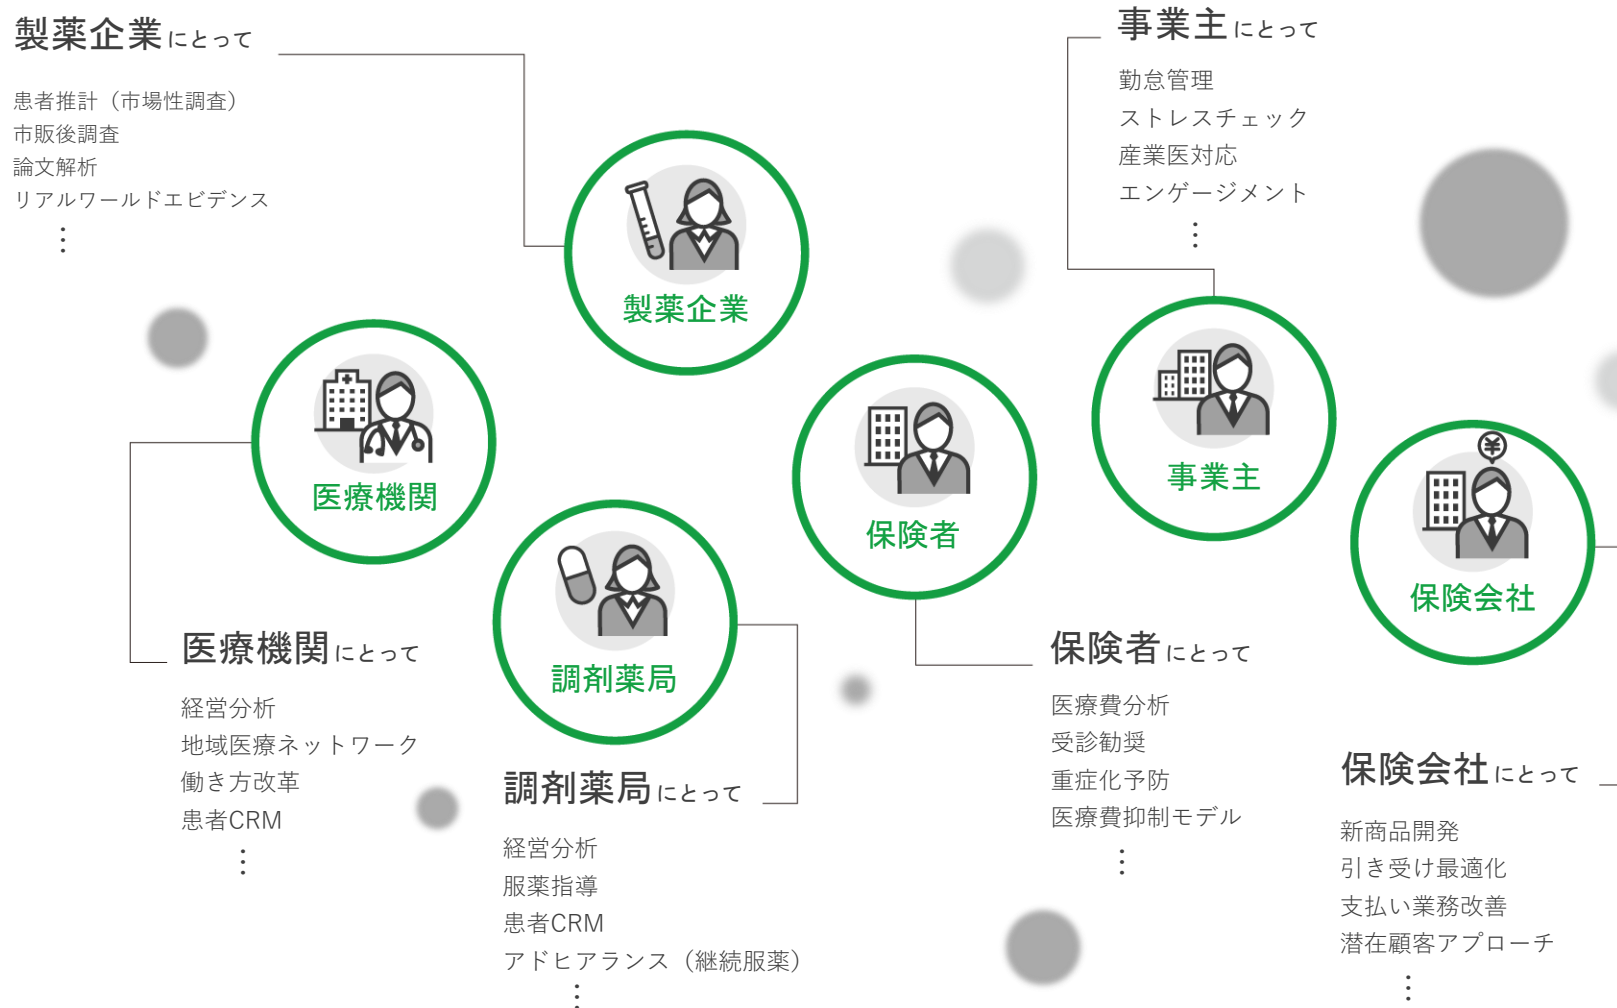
製薬企業にとって

患者推計（市場性調査）
市販後調査
論文解析
リアルワールドエビデンス
⋮

事業主にとって

勤怠管理
ストレスチェック
産業医対応
エンゲージメント
⋮

製薬企業

医療機関

保険者

事業主

保険会社

調剤薬局

医療機関にとって

経営分析
地域医療ネットワーク
働き方改革
患者CRM
⋮

調剤薬局にとって

経営分析
服薬指導
患者CRM
アドヒアランス（継続服薬）
⋮

保険者にとって

医療費分析
受診勧奨
重症化予防
医療費抑制モデル
⋮

保険会社にとって

新商品開発
引き受け最適化
支払い業務改善
潜在顧客アプローチ
⋮